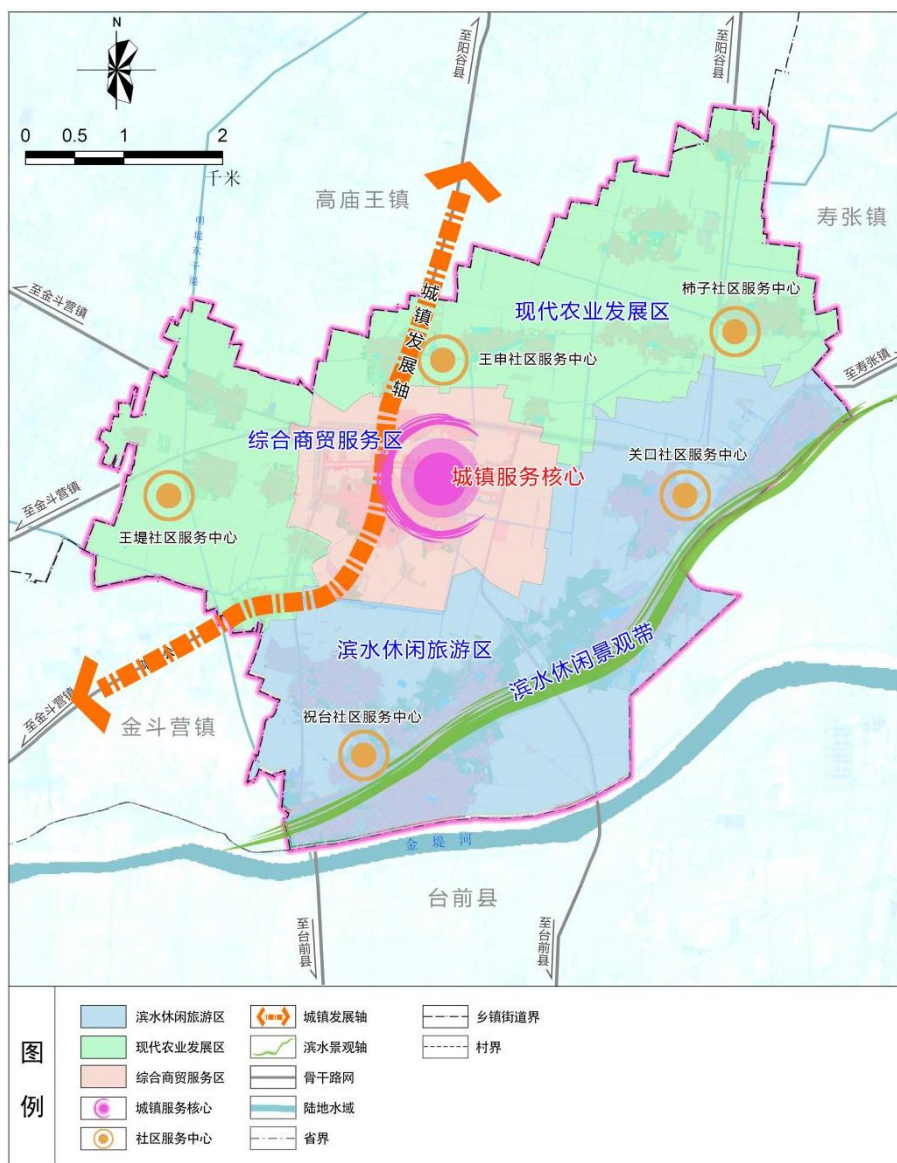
N

0 0.5 1 2
千米

至阳谷县

至阳谷县

高庙王镇

寿张镇

至金斗营镇

城镇发展轴

现代农业发展区

柿子社区服务中心

王申社区服务中心

至寿张镇

综合商贸服务区

城镇服务核心

关口社区服务中心

至金斗营镇

王堤社区服务中心

滨水休闲旅游区

滨水休闲景观带

至金斗营镇

金斗营镇

祝台社区服务中心

金堤河

台前县

至台前县

至台前县

图例

滨水休闲旅游区
现代农业发展区
综合商贸服务区
城镇服务核心
社区服务中心
城镇发展轴
滨水景观轴
骨干路网
陆地水域
省界
乡镇街道界
村界